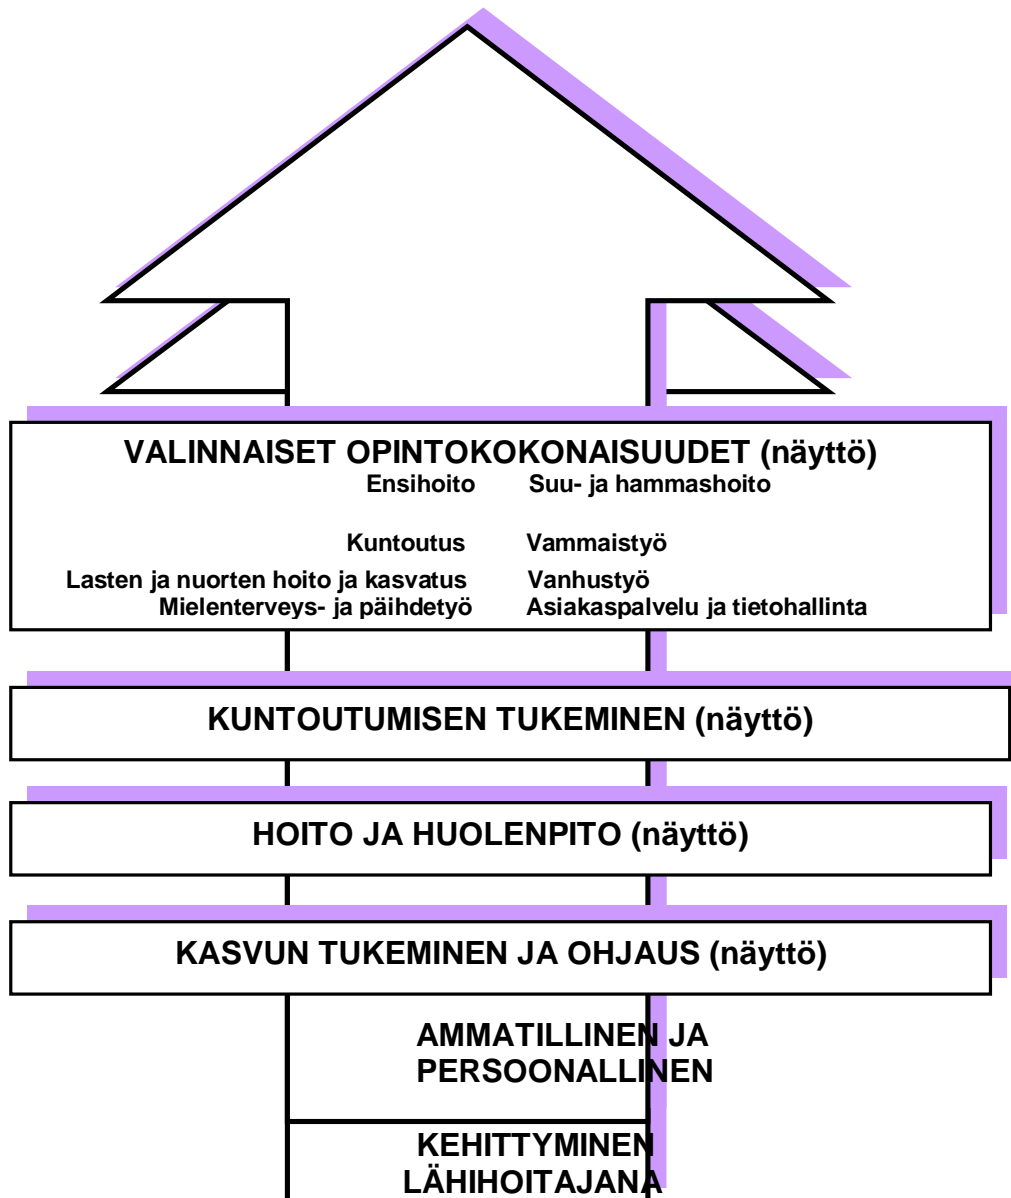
VALINNAISET OPINTOKOKONAISUUDET (näyttö)

Ensihoito
Suu- ja hammashoito

Kuntoutus
Vammaistyö

Lasten ja nuorten hoito ja kasvatus
Vanhustyö

Mielenterveys- ja päihdetyö
Asiakaspalvelu ja tietohallinta

KUNTOUTUMISEN TUKEMINEN (näyttö)

HOITO JA HUOLENPITO (näyttö)

KASVUN TUKEMINEN JA OHJAUS (näyttö)

AMMATILLINEN JA PERSOONALLINEN

KEHITTYMINEN LÄHIHOITAJANA